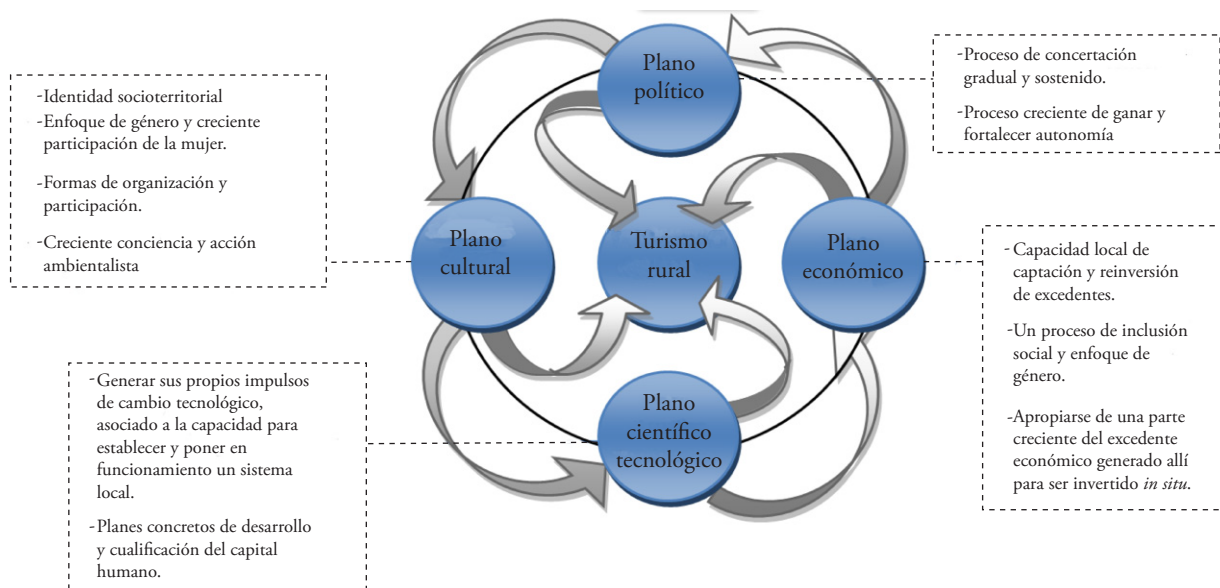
-Identidad socioterritorial
-Enfoque de género y creciente participación de la mujer.

-Formas de organización y participación.

-Creciente conciencia y acción ambientalista

Plano político

-Proceso de concertación gradual y sostenido.

-Proceso creciente de ganar y fortalecer autonomía

Plano cultural

Turismo rural

Plano económico

-Capacidad local de captación y reinversión de excedentes.

-Un proceso de inclusión social y enfoque de género.

-Apropiarse de una parte creciente del excedente económico generado allí para ser invertido *in situ*.

-Generar sus propios impulsos de cambio tecnológico, asociado a la capacidad para establecer y poner en funcionamiento un sistema local.

-Planes concretos de desarrollo y cualificación del capital humano.

Plano científico tecnológico